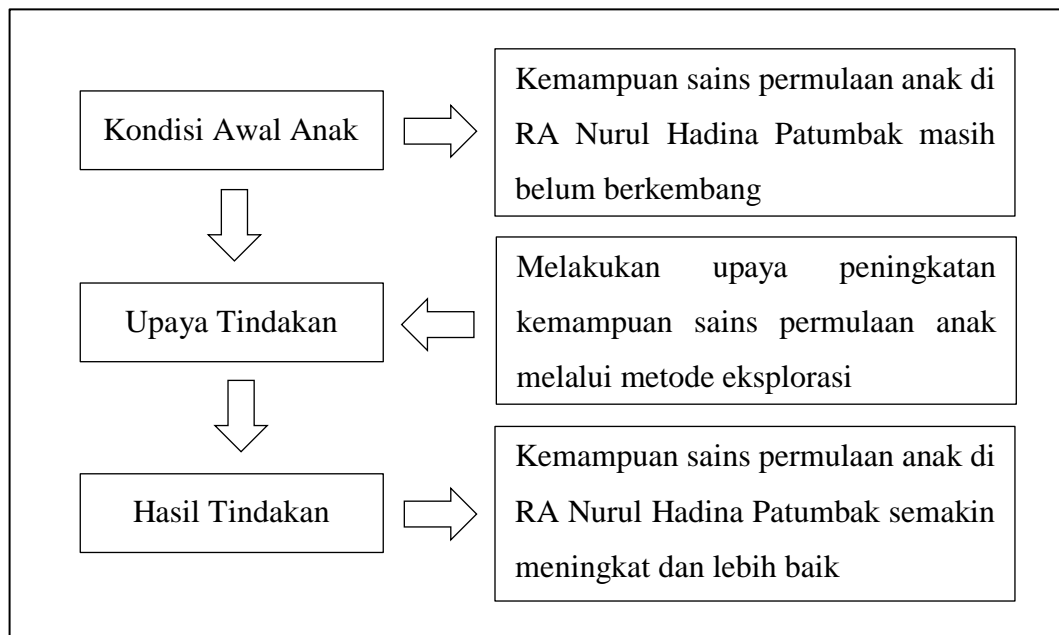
Kondisi Awal Anak

Kemampuan sains permulaan anak di RA Nurul Hadina Patumbak masih belum berkembang

Upaya Tindakan

Melakukan upaya peningkatan kemampuan sains permulaan anak melalui metode eksplorasi

Hasil Tindakan

Kemampuan sains permulaan anak di RA Nurul Hadina Patumbak semakin meningkat dan lebih baik